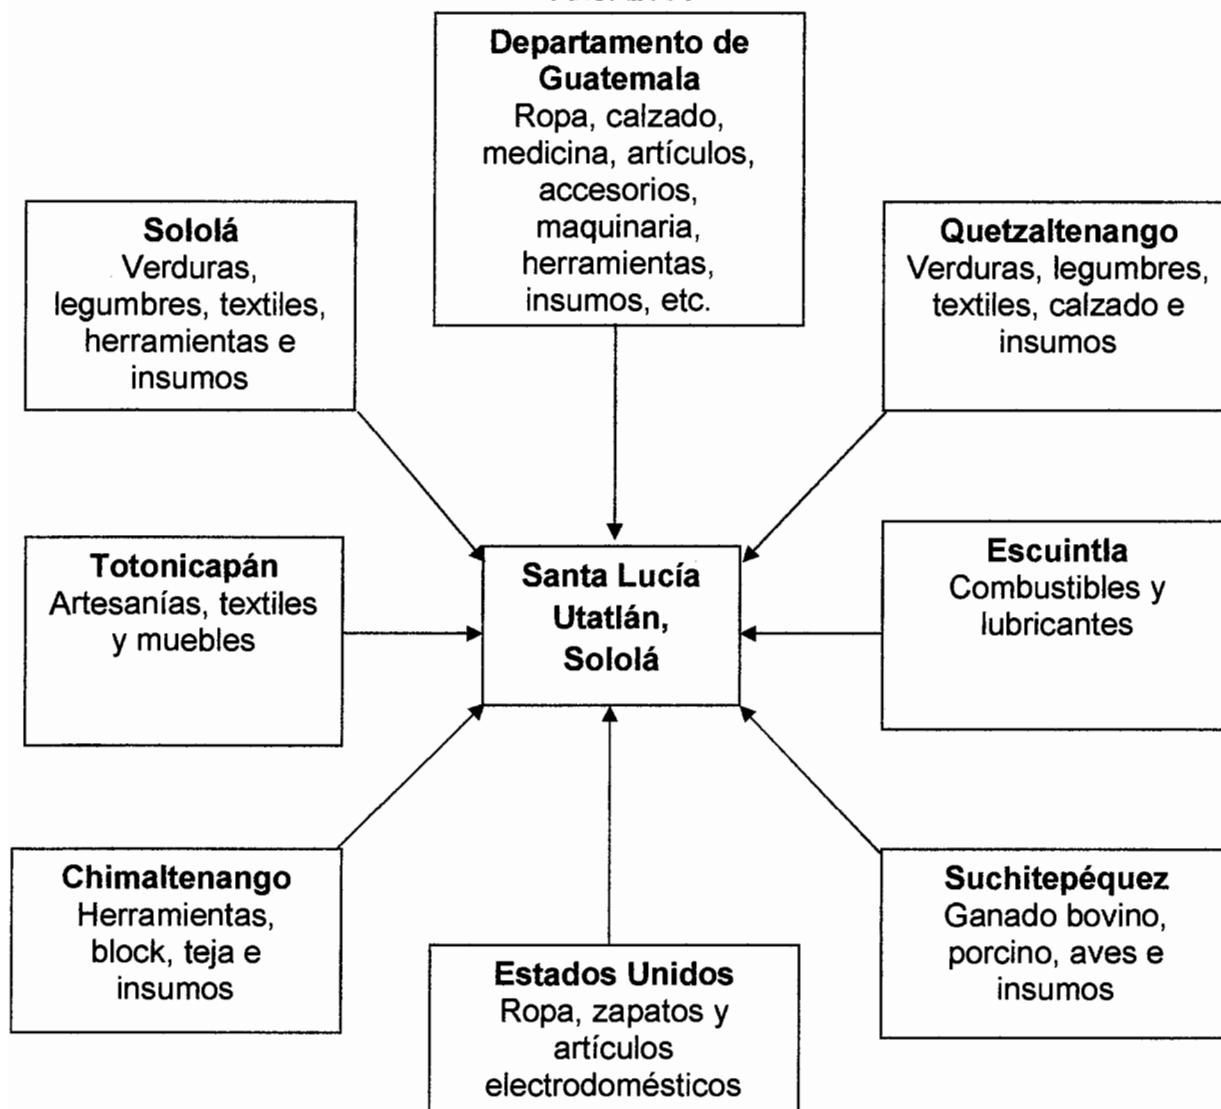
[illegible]

**Departamento de Guatemala**
Ropa, calzado, medicina, artículos, accesorios, maquinaria, herramientas, insumos, etc.

**Sololá**
Verduras, legumbres, textiles, herramientas e insumos

**Quetzaltenango**
Verduras, legumbres, textiles, calzado e insumos

**Totonicapán**
Artesanías, textiles y muebles

**Santa Lucía Utatlán, Sololá**

**Escuintla**
Combustibles y lubricantes

**Chimaltenango**
Herramientas, block, teja e insumos

**Estados Unidos**
Ropa, zapatos y artículos electrodomésticos

**Suchitepéquez**
Ganado bovino, porcino, aves e insumos